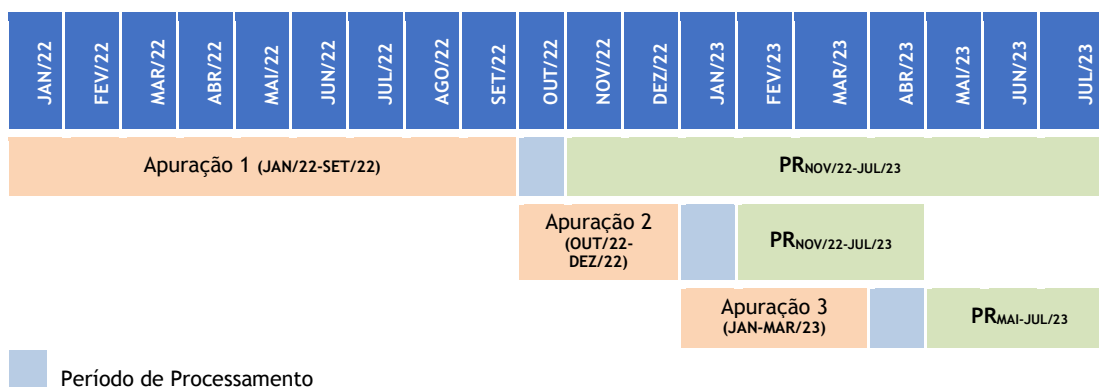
| JAN/22 | FEV/22 | MAR/22 | ABR/22 | MAI/22 | JUN/22 | JUL/22 | AGO/22 | SET/22 | OUT/22 | NOV/22 | DEZ/22 | JAN/23 | FEV/23 | MAR/23 | ABR/23 | MAI/23 | JUN/23 | JUL/23 |
|---|---|---|---|---|---|---|---|---|---|---|---|---|---|---|---|---|---|---|

Apuração 1 (JAN/22-SET/22)

PR$_{NOV/22-JUL/23}$

Apuração 2 (OUT/22-DEZ/22)

PR$_{NOV/22-JUL/23}$

Apuração 3 (JAN-MAR/23)

PR$_{MAI-JUL/23}$

Período de Processamento